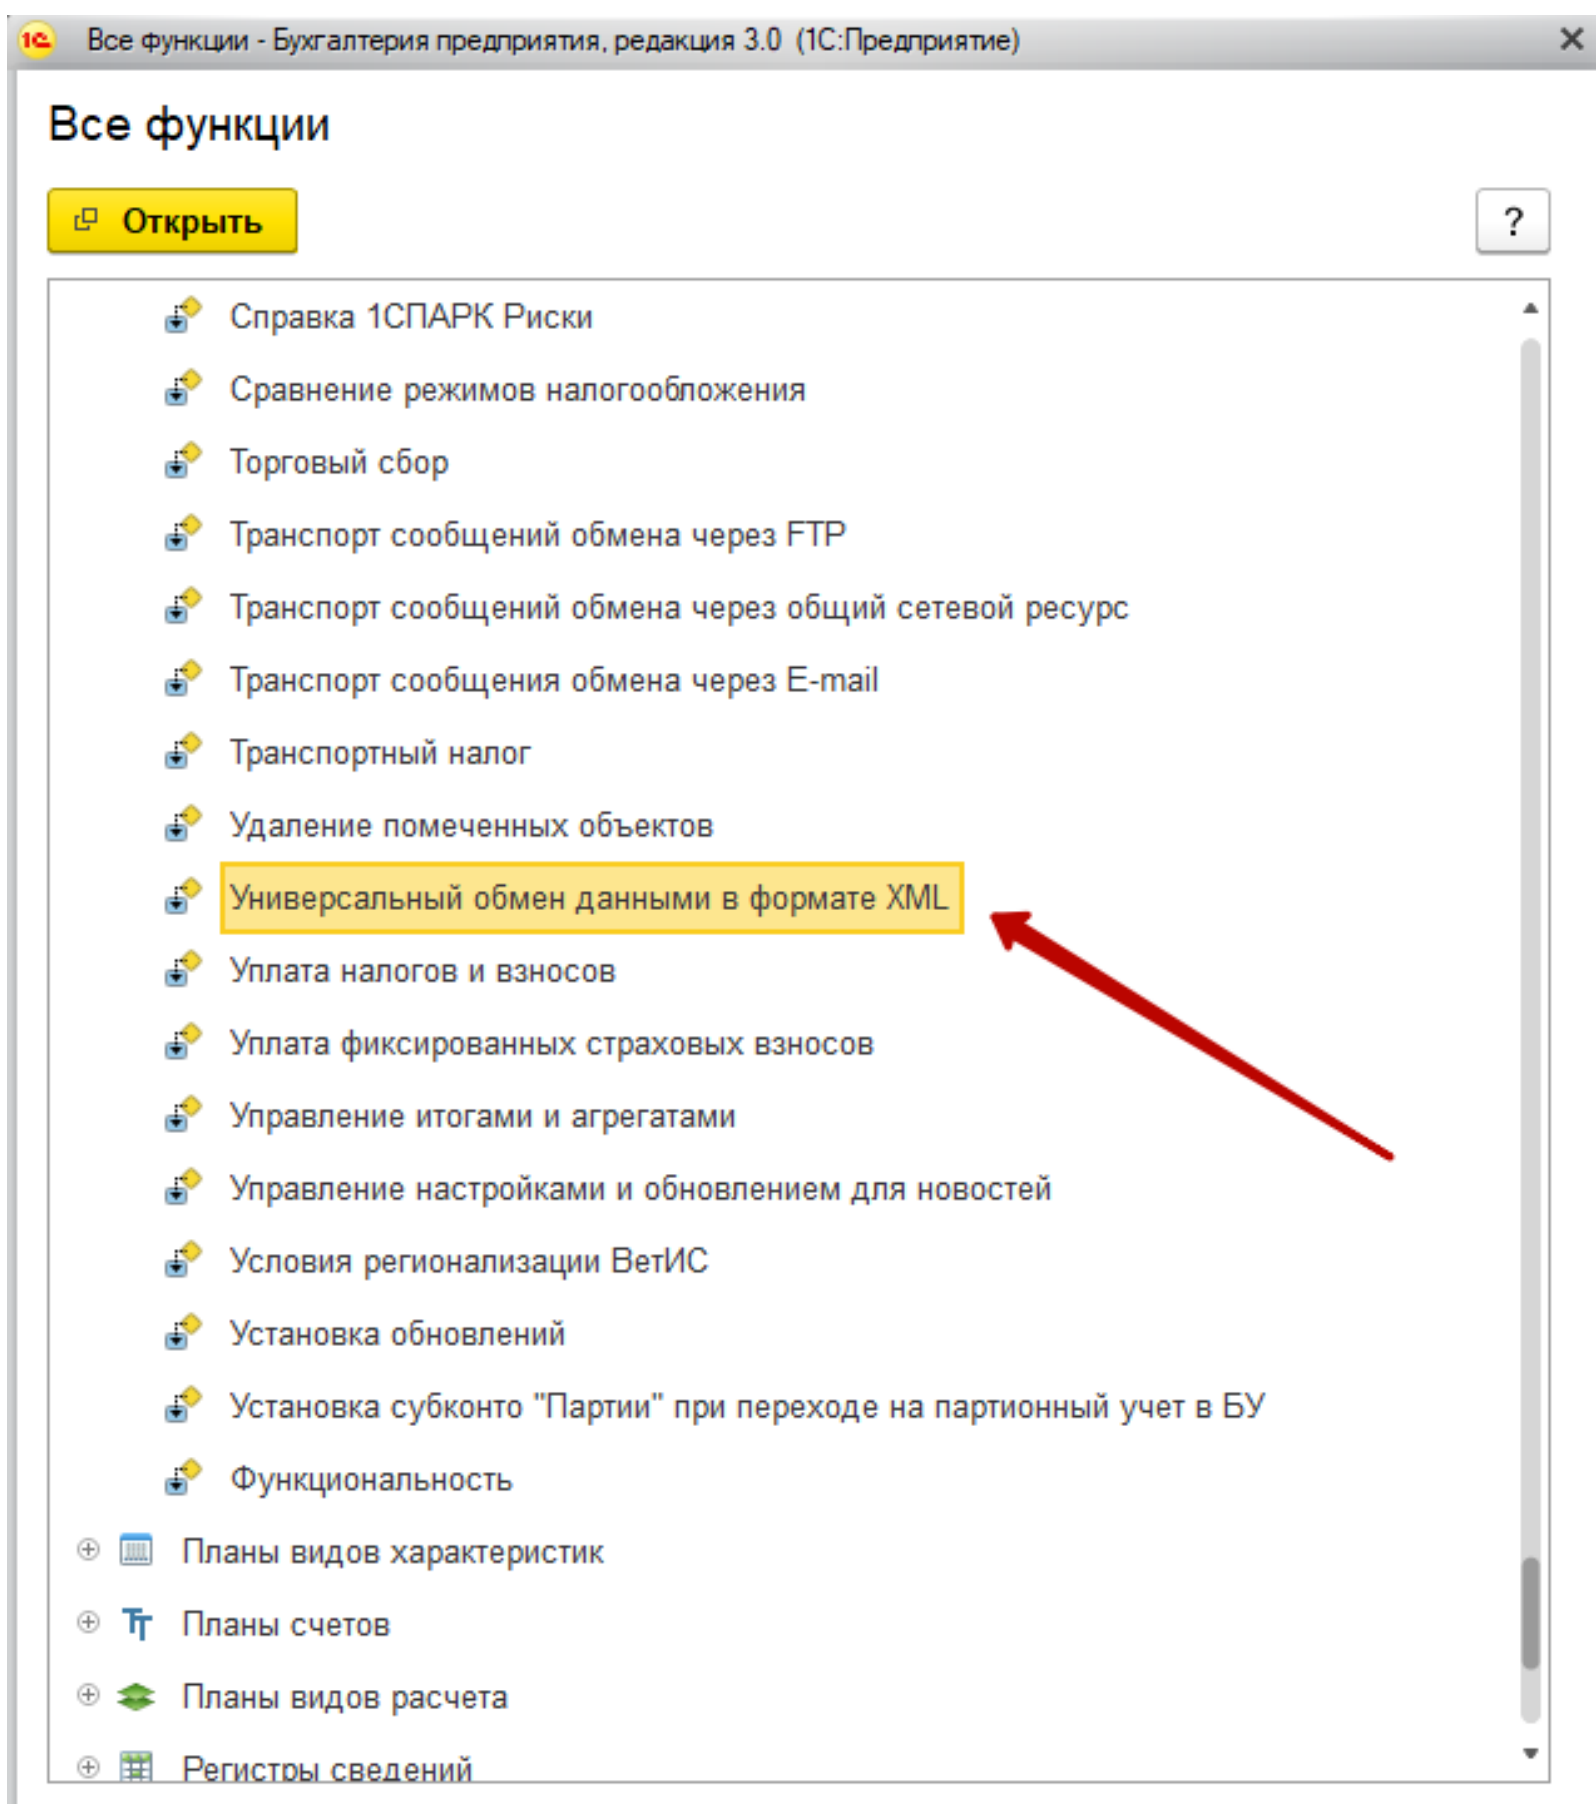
1С Все функции - Бухгалтерия предприятия, редакция 3.0 (1С:Предприятие) ×

Все функции

Открыть

?

Справка 1СПАРК Риски
Сравнение режимов налогообложения
Торговый сбор
Транспорт сообщений обмена через FTP
Транспорт сообщений обмена через общий сетевой ресурс
Транспорт сообщения обмена через E-mail
Транспортный налог
Удаление помеченных объектов
Универсальный обмен данными в формате XML
Уплата налогов и взносов
Уплата фиксированных страховых взносов
Управление итогами и агрегатами
Управление настройками и обновлением для новостей
Условия регионализации ВетИС
Установка обновлений
Установка субконто "Партии" при переходе на партионный учет в БУ
Функциональность
Планы видов характеристик
Планы счетов
Планы видов расчета
Регистры сведений